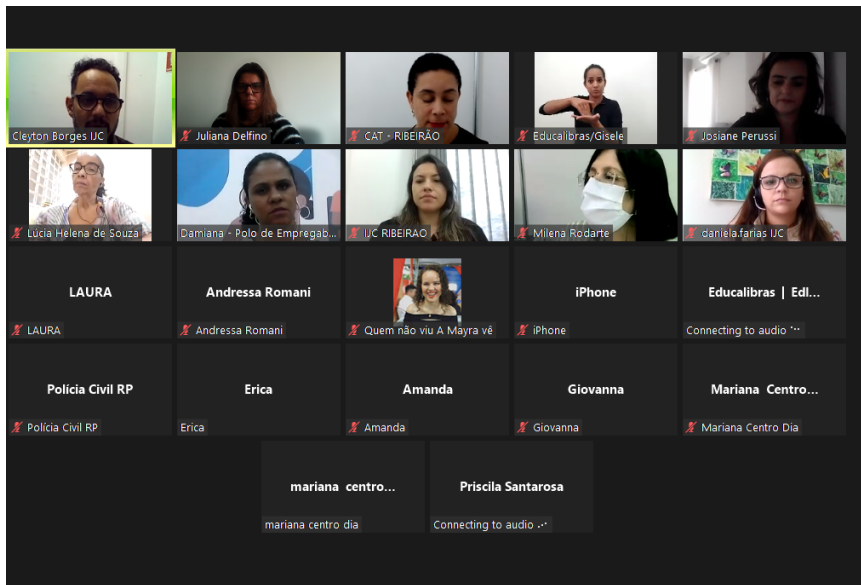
Cleyton Borges IJC

Juliana Delfino

CAT - RIBEIRÃO

Educalibras/Gisele

Josiane Perussi

Lucia Helena de Souza

Damiana - Polo de Empregab...

IJC RIBEIRAO

Milena Rodarte

daniela.farias IJC

LAURA

LAURA

Andressa Romani

Andressa Romani

Quem não viu A Mayra vê

iPhone

iPhone

Educalibras | Edl...

Connecting to audio

Polícia Civil RP

Polícia Civil RP

Erica

Erica

Amanda

Amanda

Giovanna

Giovanna

Mariana Centro...

Mariana Centro Dia

mariana centro...

mariana centro dia

Priscila Santarosa

Connecting to audio